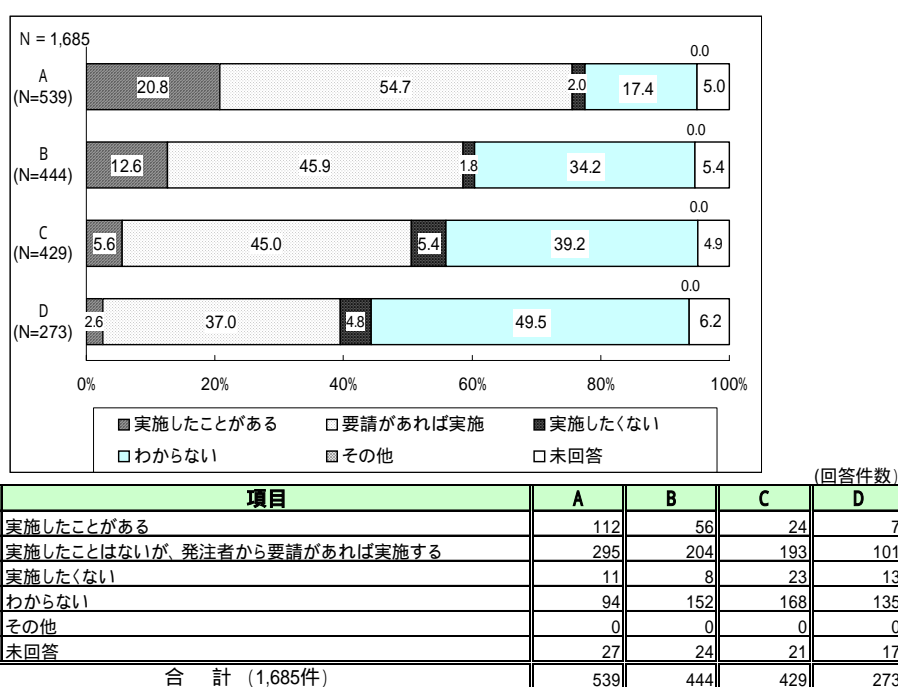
N = 1,685

A
(N=539)
20.8 54.7 2.0 17.4 5.0
0.0

B
(N=444)
12.6 45.9 1.8 34.2 5.4
0.0

C
(N=429)
5.6 45.0 5.4 39.2 4.9
0.0

D
(N=273)
2.6 37.0 4.8 49.5 6.2
0.0

0% 20% 40% 60% 80% 100%

実施したことがある 要請があれば実施 実施したくない
わからない その他 未回答

(回答件数)

| 項目 | A | B | C | D |
|---|---|---|---|---|
| 実施したことがある | 112 | 56 | 24 | 7 |
| 実施したことはないが、発注者から要請があれば実施する | 295 | 204 | 193 | 101 |
| 実施したくない | 11 | 8 | 23 | 13 |
| わからない | 94 | 152 | 168 | 135 |
| その他 | 0 | 0 | 0 | 0 |
| 未回答 | 27 | 24 | 21 | 17 |
| 合　計 (1,685件) | 539 | 444 | 429 | 273 |